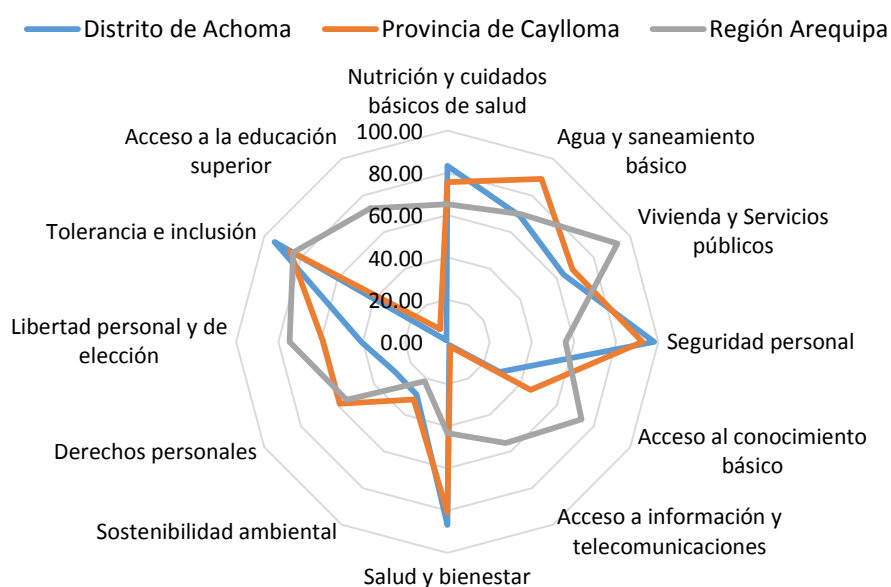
Distrito de Achoma
Provincia de Caylloma
Región Arequipa

Nutrición y cuidados básicos de salud
Agua y saneamiento básico
Vivienda y Servicios públicos
Seguridad personal
Acceso al conocimiento básico
Acceso a información y telecomunicaciones
Salud y bienestar
Sostenibilidad ambiental
Derechos personales
Libertad personal y de elección
Tolerancia e inclusión
Acceso a la educación superior

100.00
80.00
60.00
40.00
20.00
0.00